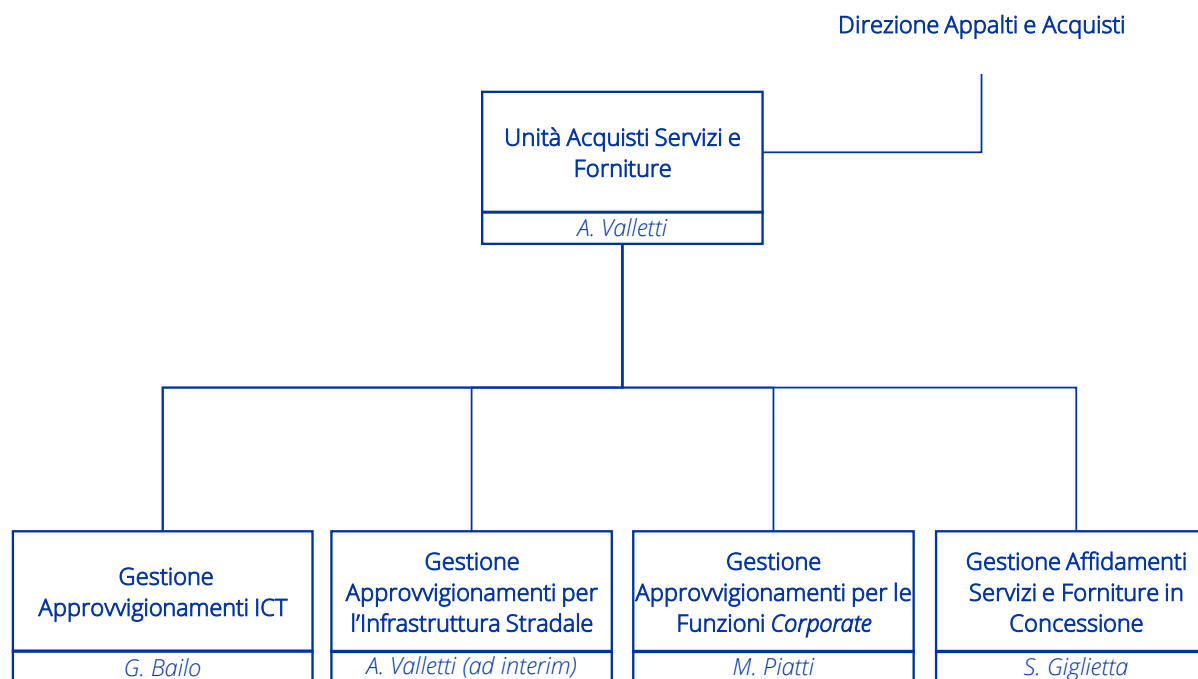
Direzione Appalti e Acquisti

Unità Acquisti Servizi e Forniture

A. Valletti

Gestione Approvvigionamenti ICT

G. Bailo

Gestione Approvvigionamenti per l'Infrastruttura Stradale

A. Valletti (ad interim)

Gestione Approvvigionamenti per le Funzioni Corporate

M. Piatti

Gestione Affidamenti Servizi e Forniture in Concessione

S. Giglietta